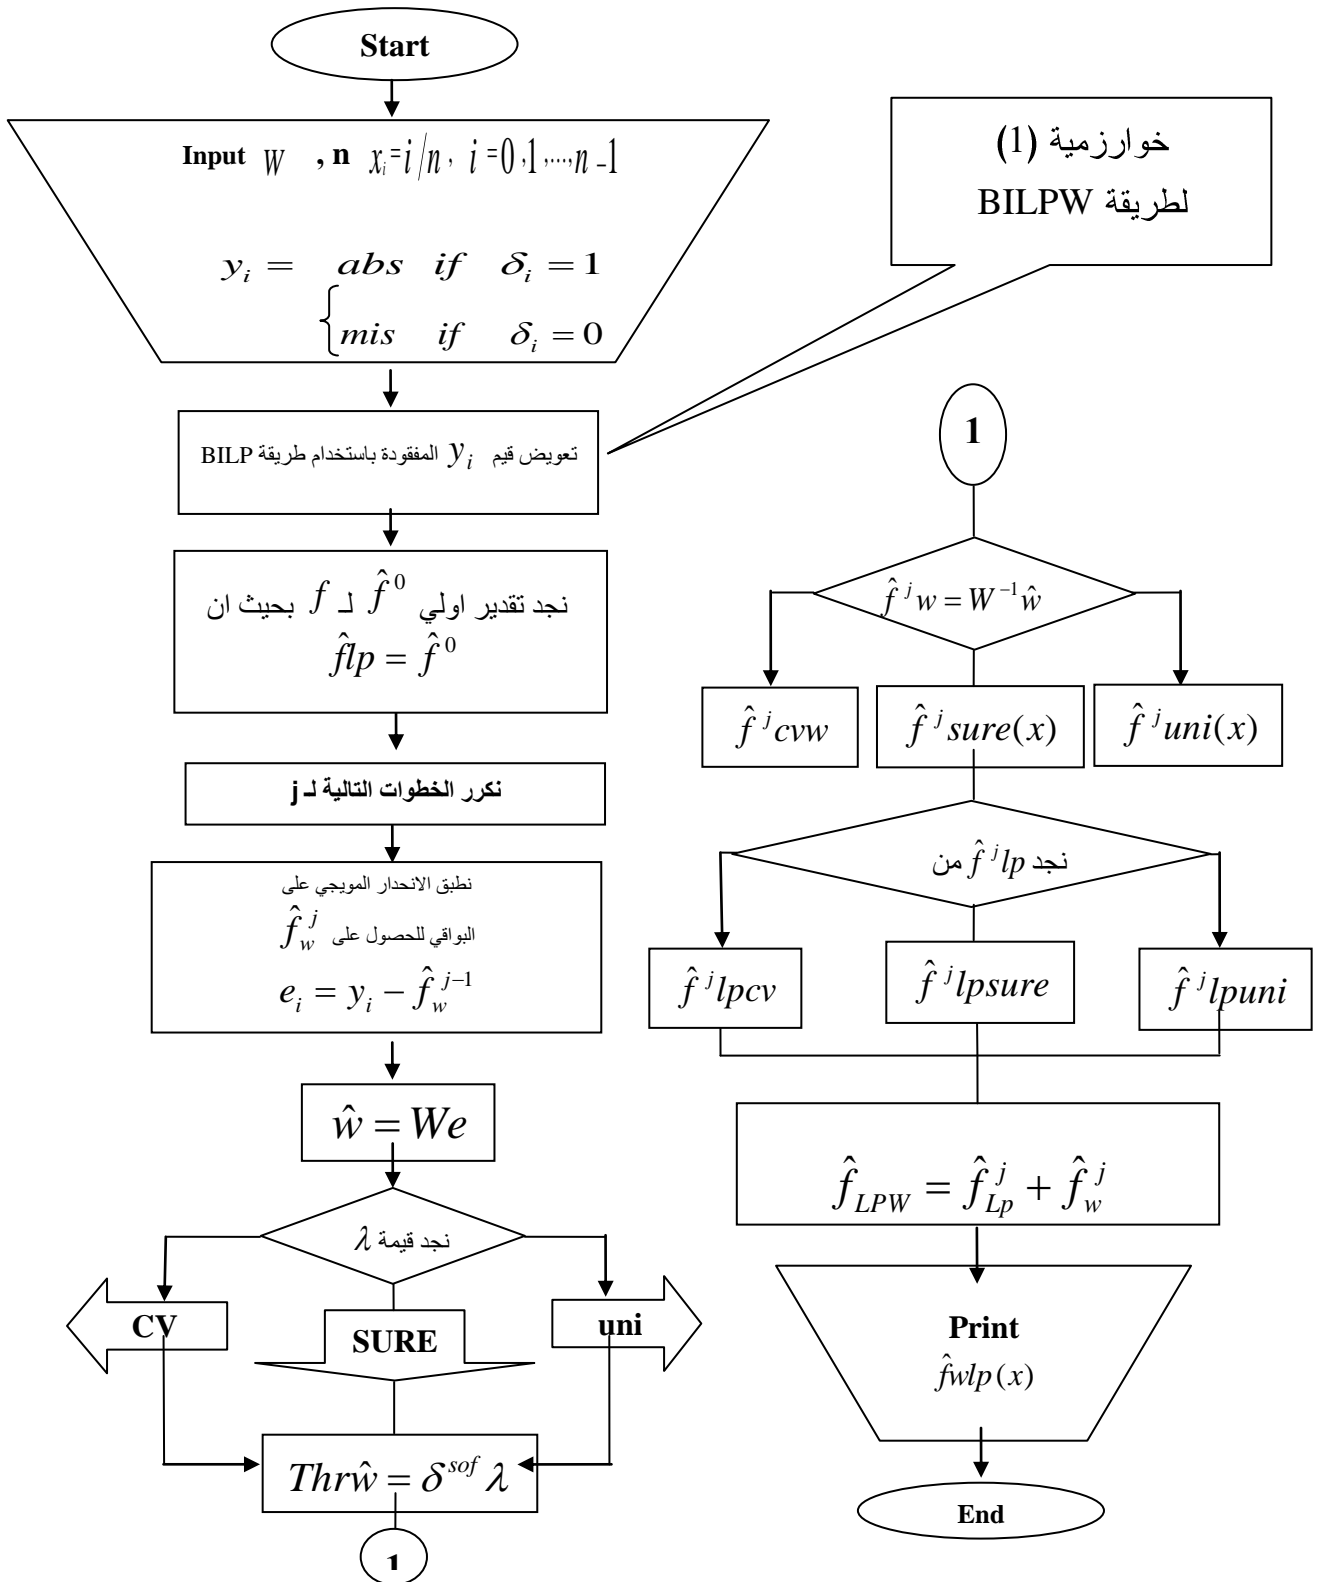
Start

Input $W$ , n $x_i = i/n$, $i = 0, 1, ..., n-1$

$y_i = \begin{cases} abs & if \quad \delta_i = 1 \\ mis & if \quad \delta_i = 0 \end{cases}$

خوارزمية (1)
لطريقة BILPW

تعويض قيم $y_i$ المفقودة باستخدام طريقة BILP

نجد تقدير اولي $\hat{f}^0$ لـ $f$ بحيث ان
$\hat{f}lp = \hat{f}^0$

نكرر الخطوات التالية لـ j

نطبق الانحدار المويجي على البواقي للحصول على $\hat{f}_w^j$
$e_i = y_i - \hat{f}_w^{j-1}$

$\hat{w} = We$

نجد قيمة $\lambda$

CV

SURE

uni

$Thr\hat{w} = \delta^{sof} \lambda$

1

1

$\hat{f}^j w = W^{-1}\hat{w}$

$\hat{f}^j cvw$

$\hat{f}^j sure(x)$

$\hat{f}^j uni(x)$

نجد $\hat{f}^j lp$ من

$\hat{f}^j lpcv$

$\hat{f}^j lpsure$

$\hat{f}^j lpuni$

$\hat{f}_{LPW} = \hat{f}_{Lp}^j + \hat{f}_w^j$

Print
$\hat{f}wlp(x)$

End